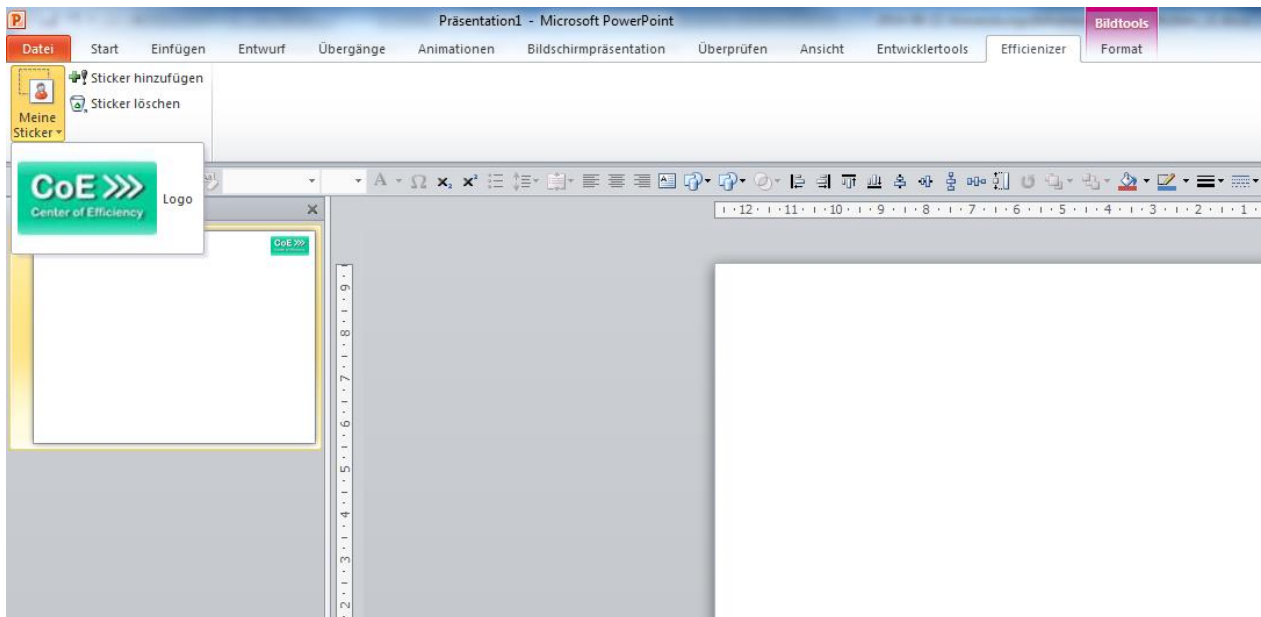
Präsentation1 - Microsoft PowerPoint

Bildtools

Datei Start Einfügen Entwurf Übergänge Animationen Bildschirmpräsentation Überprüfen Ansicht Entwicklertools Efficienizer Format

Sticker hinzufügen
Sticker löschen
Meine Sticker

CoE »»
Center of Efficiency
Logo

CoE »»

·12· ·11· ·10· ·9· ·8· ·7· ·6· ·5· ·4· ·3· ·2· ·1·

9 8 7 6 5 4 3 2